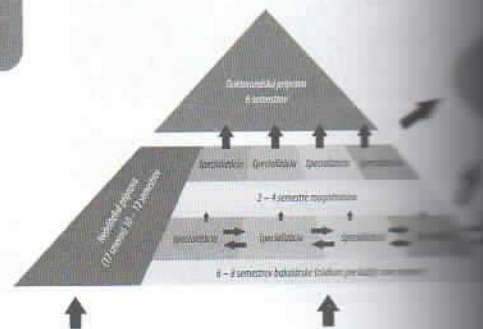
Doktorandské projekty
6 semestrov

Špecializácia Špecializácia Špecializácia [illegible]

2 – 4 semestre magisterstvo

Individuálne projekty
(12 semestrov – 12 semestrov)

Špecializácia Špecializácia Špecializácia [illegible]

6 – 8 semestrov bakalárske štúdium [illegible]